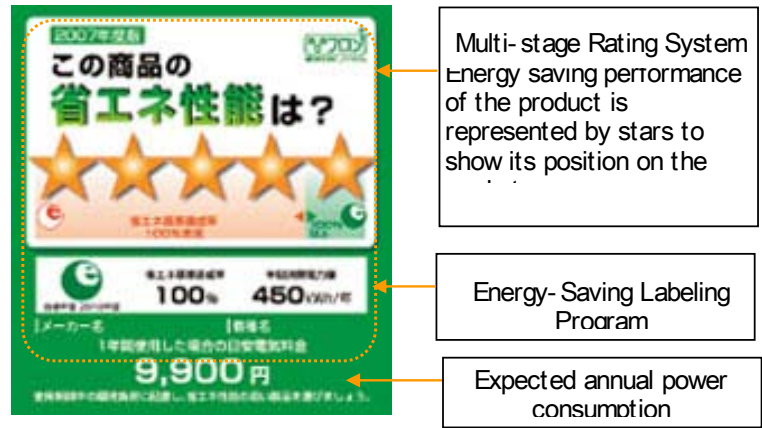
2007年度版

この商品の省エネ性能は？

省エネ基準達成率 100%未満

省エネ基準達成率 100%

年間消費電力量 450kWh/年

目標年度 2010年度

メーカー名

機種名

1年間使用した場合の目安電気料金

9,900円

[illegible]

Multi-stage Rating System
Energy saving performance of the product is represented by stars to show its position on the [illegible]

Energy-Saving Labeling Program

Expected annual power consumption